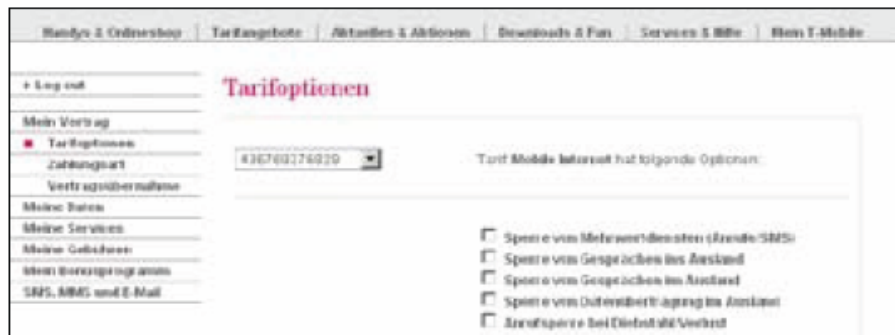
Handys & Onlineshop | Tarifangebote | Aktuelles & Aktionen | Downloads & Fun | Services & Hilfe | Mein T-Mobile

› Log out

Mein Vertrag
Tarifoptionen
Zahlungsart
Vertragsübernahme
Meine Daten
Meine Services
Meine Gebühren
Mein Bonusprogramm
SMS, MMS und E-Mail

Tarifoptionen

436769376020

Tarif Mobile Internet hat folgende Optionen:

Sperre von Mehrwertdiensten (Anrufe/SMS)
Sperre von Gesprächen ins Ausland
Sperre von Gesprächen im Ausland
Sperre von Datenübertragung im Ausland
Anrufsperre bei Diebstahl/Verlust